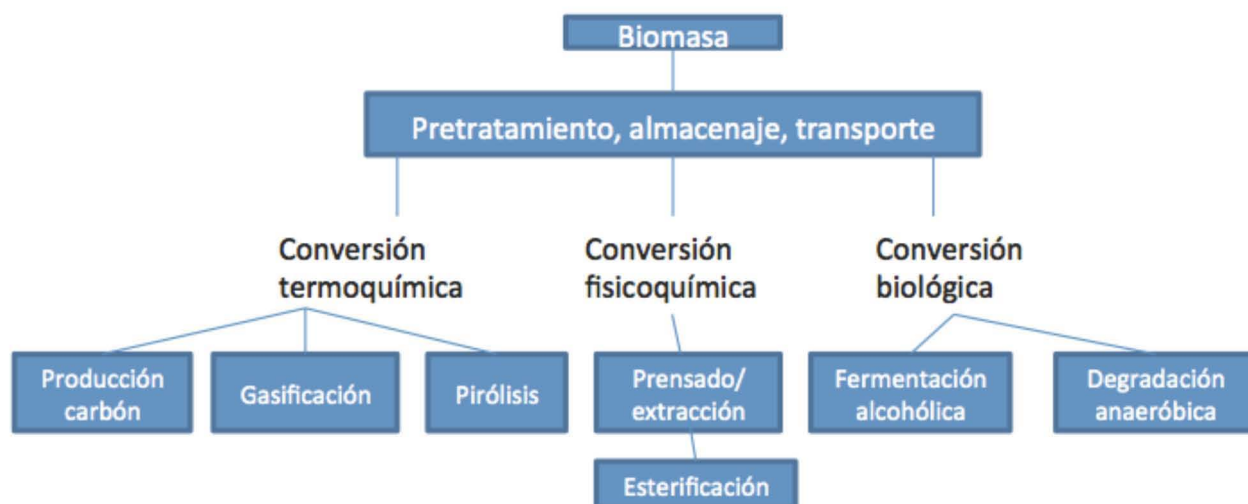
Biomasa

Pretratamiento, almacenaje, transporte

Conversión termoquímica

Conversión fisicoquímica

Conversión biológica

Producción carbón

Gasificación

Pirólisis

Prensado/ extracción

Esterificación

Fermentación alcohólica

Degradación anaeróbica